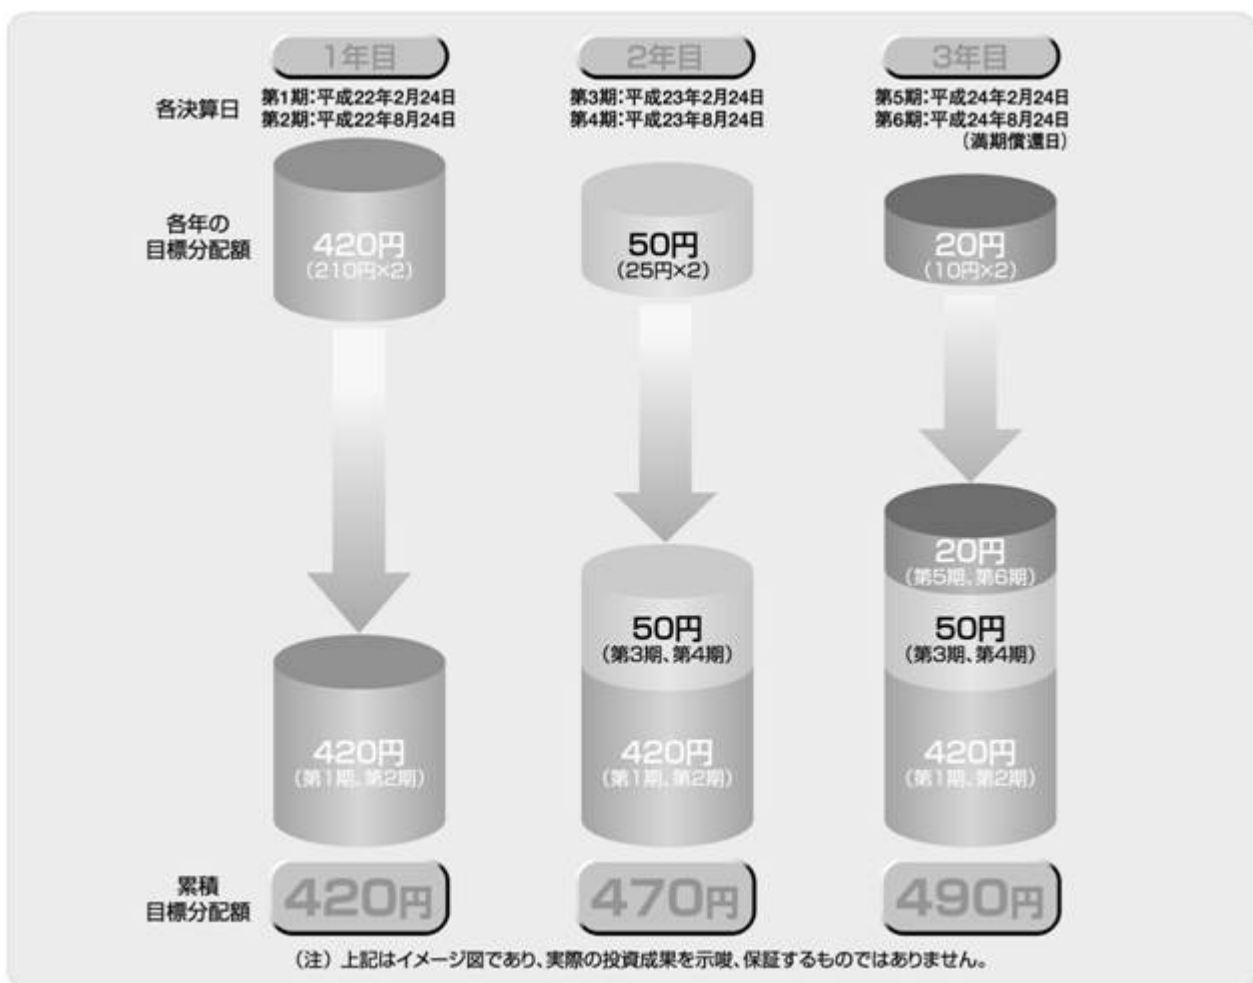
1年目

2年目

3年目

各決算日

第1期:平成22年2月24日
第2期:平成22年8月24日

第3期:平成23年2月24日
第4期:平成23年8月24日

第5期:平成24年2月24日
第6期:平成24年8月24日
(満期償還日)

各年の
目標分配額

420円
(210円×2)

50円
(25円×2)

20円
(10円×2)

420円
(第1期、第2期)

50円
(第3期、第4期)

420円
(第1期、第2期)

20円
(第5期、第6期)

50円
(第3期、第4期)

420円
(第1期、第2期)

累積
目標分配額

420円

470円

490円

(注) 上記はイメージ図であり、実際の投資成果を示唆、保証するものではありません。